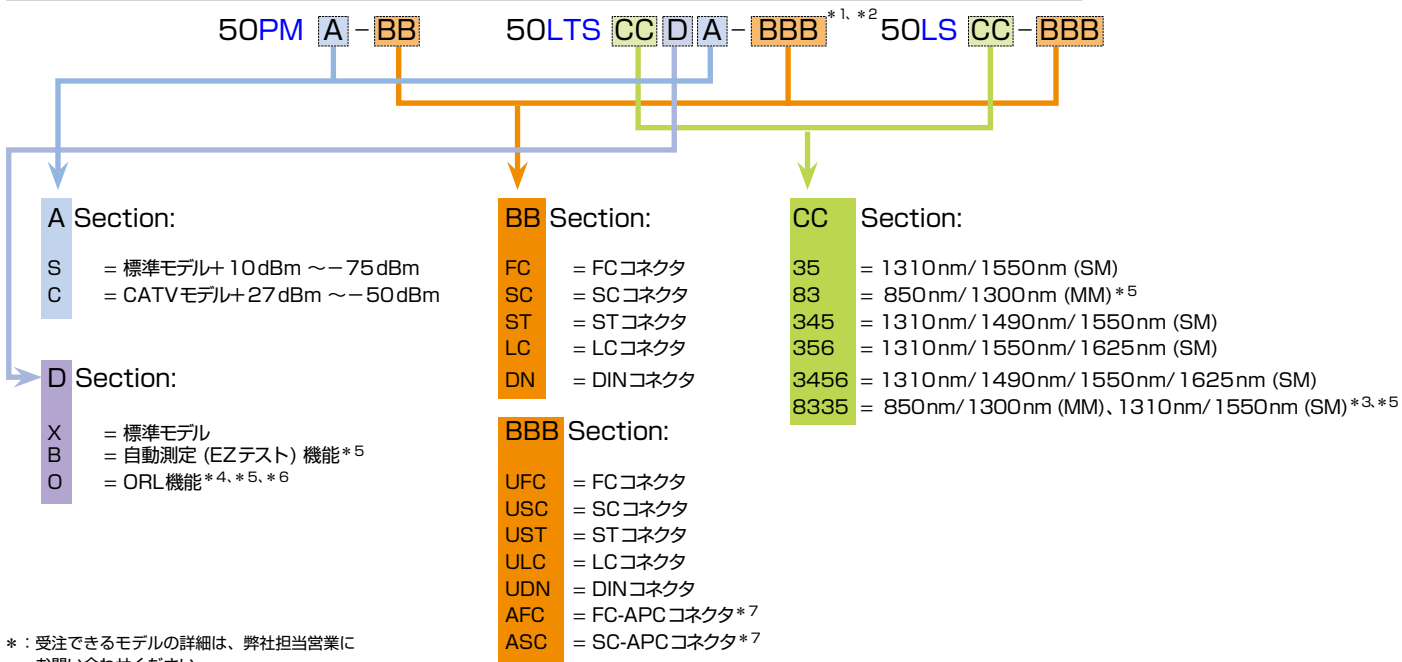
50PM A – BB 50LTS CC D A – BBB $^{*1、*2}$ 50LS CC – BBB

A Section:

S = 標準モデル＋10dBm ～－75dBm
C = CATVモデル＋27dBm ～－50dBm

D Section:

X = 標準モデル
B = 自動測定 (EZテスト) 機能$^{*5}$
O = ORL機能$^{*4、*5、*6}$

BB Section:

FC = FCコネクタ
SC = SCコネクタ
ST = STコネクタ
LC = LCコネクタ
DN = DINコネクタ

BBB Section:

UFC = FCコネクタ
USC = SCコネクタ
UST = STコネクタ
ULC = LCコネクタ
UDN = DINコネクタ
AFC = FC-APCコネクタ$^{*7}$
ASC = SC-APCコネクタ$^{*7}$

CC Section:

35 = 1310nm/ 1550nm (SM)
83 = 850nm/ 1300nm (MM)$^{*5}$
345 = 1310nm/ 1490nm/ 1550nm (SM)
356 = 1310nm/ 1550nm/ 1625nm (SM)
3456 = 1310nm/ 1490nm/ 1550nm/ 1625nm (SM)
8335 = 850nm/ 1300nm (MM)、1310nm/ 1550nm (SM)$^{*3、*5}$

＊：受注できるモデルの詳細は、弊社担当営業に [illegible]